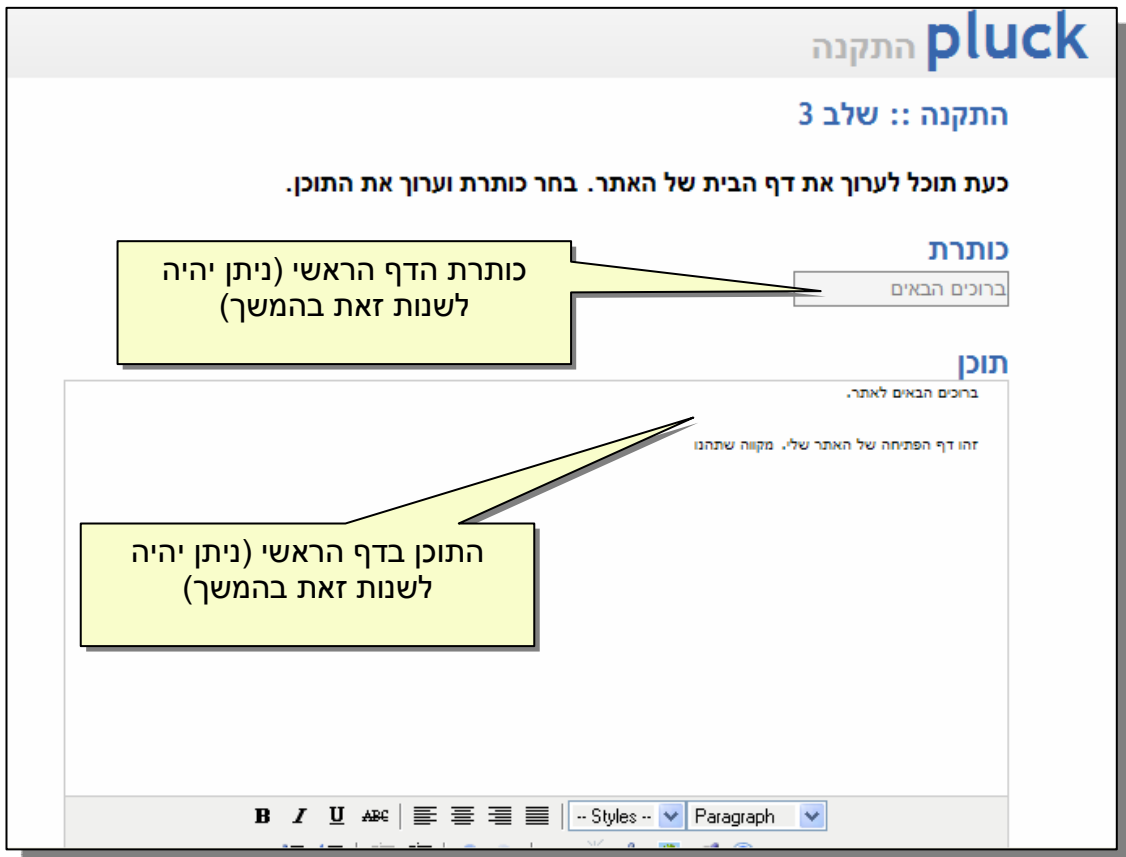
pluck התקנה

התקנה :: שלב 3

כעת תוכל לערוך את דף הבית של האתר. בחר כותרת וערוך את התוכן.

כותרת

ברוכים הבאים

כותרת הדף הראשי (ניתן יהיה לשנות זאת בהמשך)

תוכן

ברוכים הבאים לאתר.

זהו דף הפתיחה של האתר שלי. מקווה שתהנו

התוכן בדף הראשי (ניתן יהיה לשנות זאת בהמשך)

B I U ABC -- Styles -- Paragraph